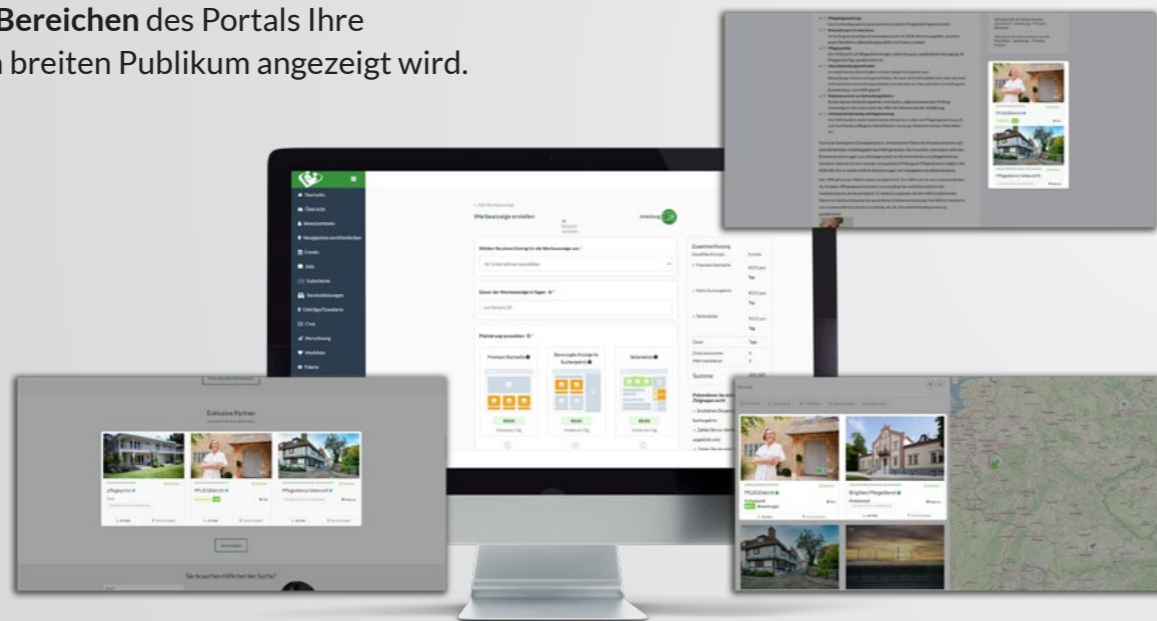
Bereichen des Portals Ihre
n breiten Publikum angezeigt wird.

Werbeanzeige erstellen

Anleitung

Zusammenfassung

Premium Startseite

Bevorzugte Anzeige in Suchergebnis

Seitenleiste

Summe

Startseite

Übersicht

Exklusive Partner

Sie brauchen Hilfe bei der Suche?

PFLEGEtecht

Pflegedienst Vielseitig

Brighten Pflegedienst